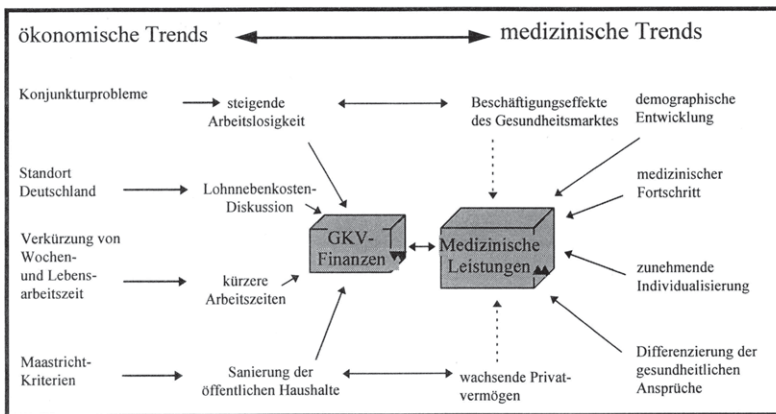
ökonomische Trends medizinische Trends

Konjunkturprobleme

steigende Arbeitslosigkeit

Beschäftigungseffekte des Gesundheitsmarktes

demographische Entwicklung

Standort Deutschland

Lohnnebenkosten-Diskussion

medizinischer Fortschritt

Verkürzung von Wochen- und Lebensarbeitszeit

GKV-Finanzen

Medizinische Leistungen

kürzere Arbeitszeiten

zunehmende Individualisierung

Maastricht-Kriterien

Sanierung der öffentlichen Haushalte

wachsende Privatvermögen

Differenzierung der gesundheitlichen Ansprüche